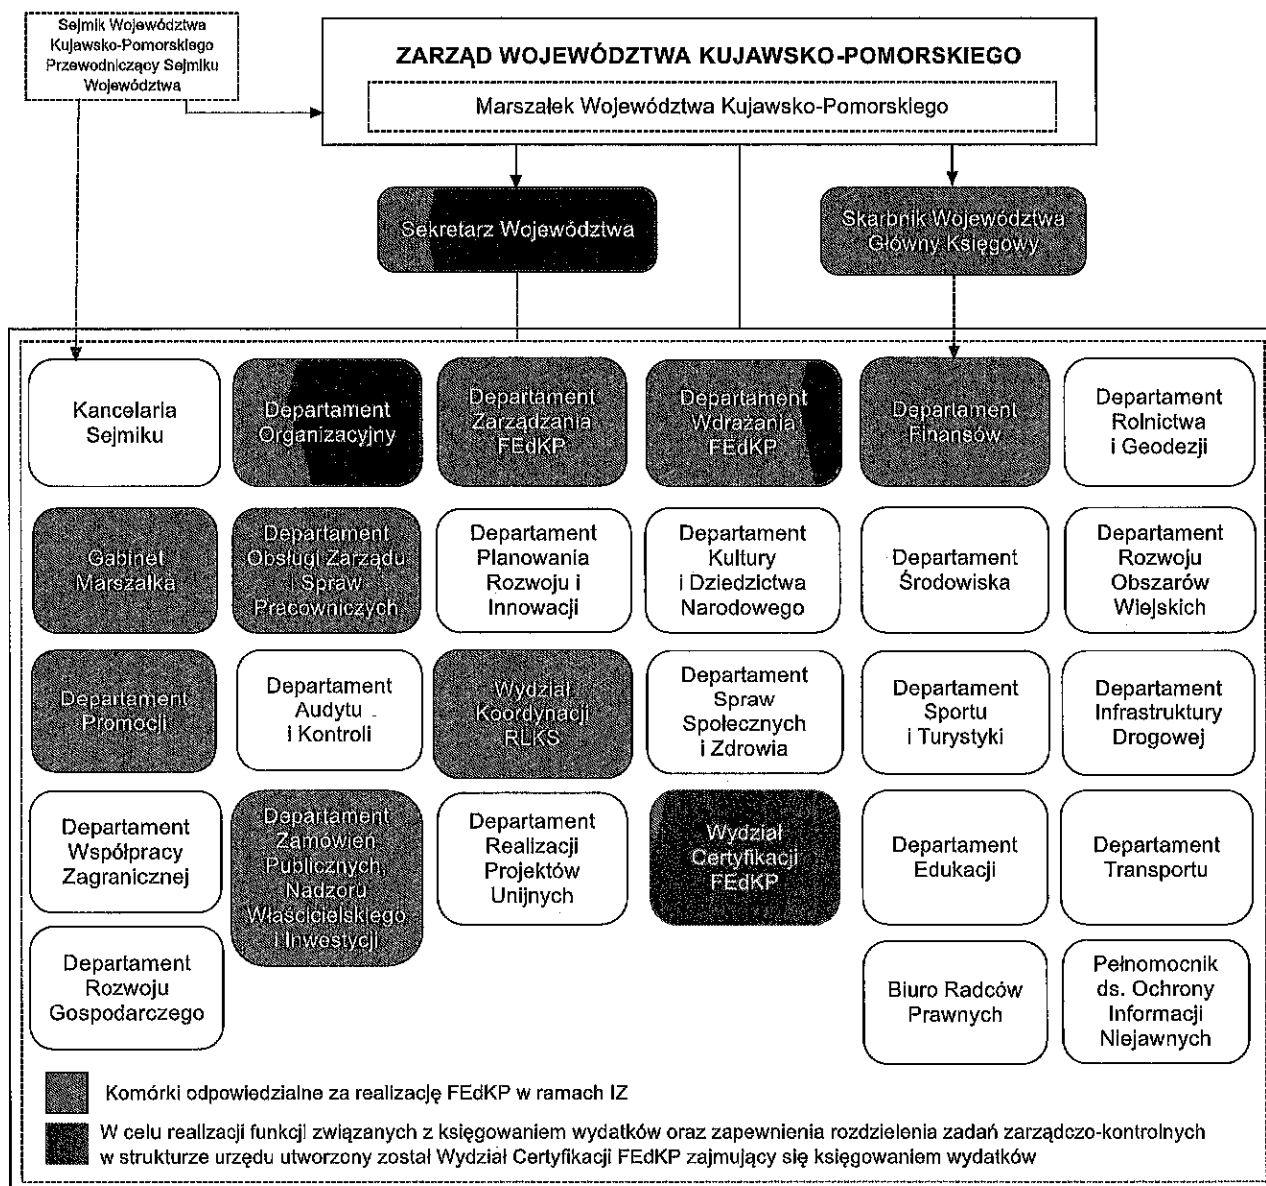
Sejmik Województwa Kujawsko-Pomorskiego Przewodniczący Sejmiku Województwa

ZARZĄD WOJEWÓDZTWA KUJAWSKO-POMORSKIEGO

Marszałek Województwa Kujawsko-Pomorskiego

Sekretarz Województwa

Skarbnik Województwa Główny Księgowy

Kancelaria Sejmiku

Departament Organizacyjny

Departament Zarządzania FEdKP

Departament Wdrażania FEdKP

Departament Finansów

Departament Rolnictwa i Geodezji

Gabinet Marszałka

Departament Obsługi Zarządu i Spraw Pracowniczych

Departament Planowania Rozwoju i Innowacji

Departament Kultury i Dziedzictwa Narodowego

Departament Środowiska

Departament Rozwoju Obszarów Wiejskich

Departament Promocji

Departament Audytu i Kontroli

Wydział Koordynacji RLKS

Departament Spraw Społecznych i Zdrowia

Departament Sportu i Turystyki

Departament Infrastruktury Drogowej

Departament Współpracy Zagranicznej

Departament Zamówień Publicznych, Nadzoru Właścicielskiego i Inwestycji

Departament Realizacji Projektów Unijnych

Wydział Certyfikacji FEdKP

Departament Edukacji

Departament Transportu

Departament Rozwoju Gospodarczego

Biuro Radców Prawnych

Pełnomocnik ds. Ochrony Informacji Niejawnych

Komórki odpowiedzialne za realizację FEdKP w ramach IZ

W celu realizacji funkcji związanych z księgowaniem wydatków oraz zapewnienia rozdzielenia zadań zarządczo-kontrolnych w strukturze urzędu utworzony został Wydział Certyfikacji FEdKP zajmujący się księgowaniem wydatków